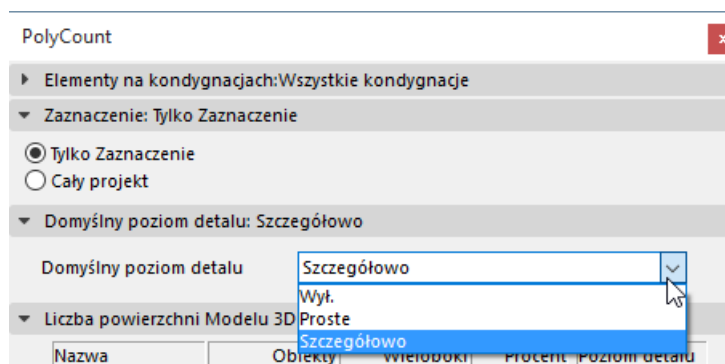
PolyCount

Elementy na kondygnacjach:Wszystkie kondygnacje

Zaznaczenie: Tylko Zaznaczenie

Tylko Zaznaczenie
Cały projekt

Domyślny poziom detalu: Szczegółowo

Domyślny poziom detalu
Szczegółowo

Wył.
Proste
Szczegółowo

Liczba powierzchni Modelu 3D

Nazwa | Obiekty | Wieloboki | Procent | Poziom detalu